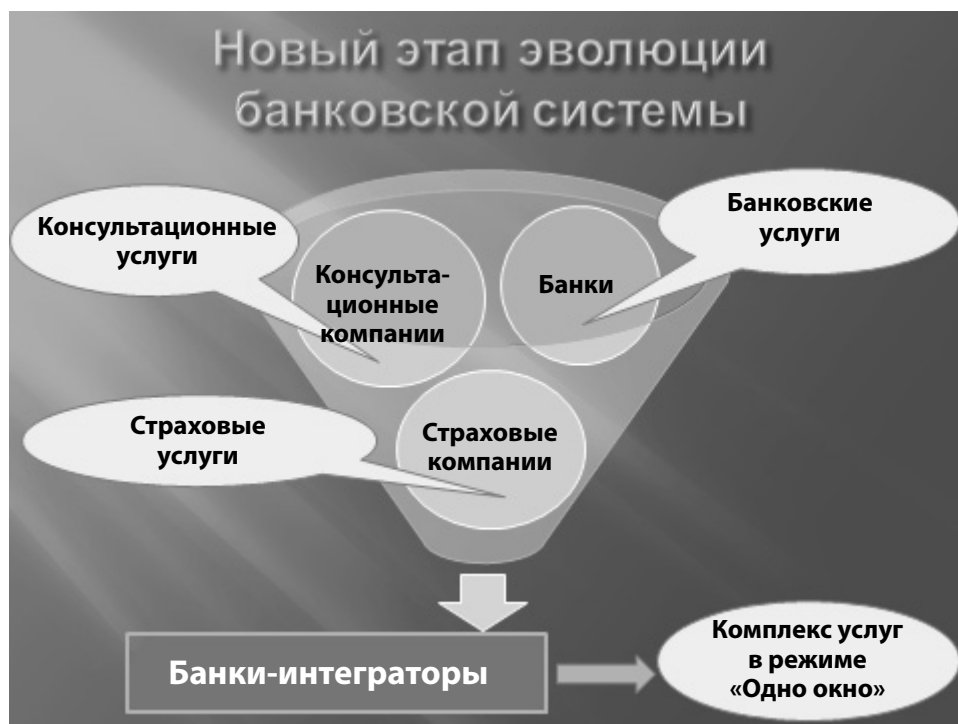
Новый этап эволюции банковской системы

Консультационные услуги

Банковские услуги

Консультационные компании

Банки

Страховые услуги

Страховые компании

Банки-интеграторы

Комплекс услуг в режиме «Одно окно»